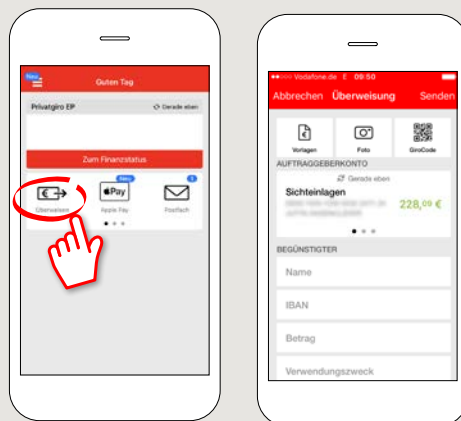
Neu

Guten Tag

Privatgiro EP

Gerade eben

Zum Finanzstatus

Neu

1

Überweisen

Apple Pay

Postfach

•••○○ Vodafone.de E 09:50

Abbrechen

Überweisung

Senden

Vorlagen

Foto

GiroCode

AUFTRAGGEBERKONTO

Gerade eben

Sichteinlagen

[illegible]

228,00 €

BEGÜNSTIGTER

Name

IBAN

Betrag

Verwendungszweck